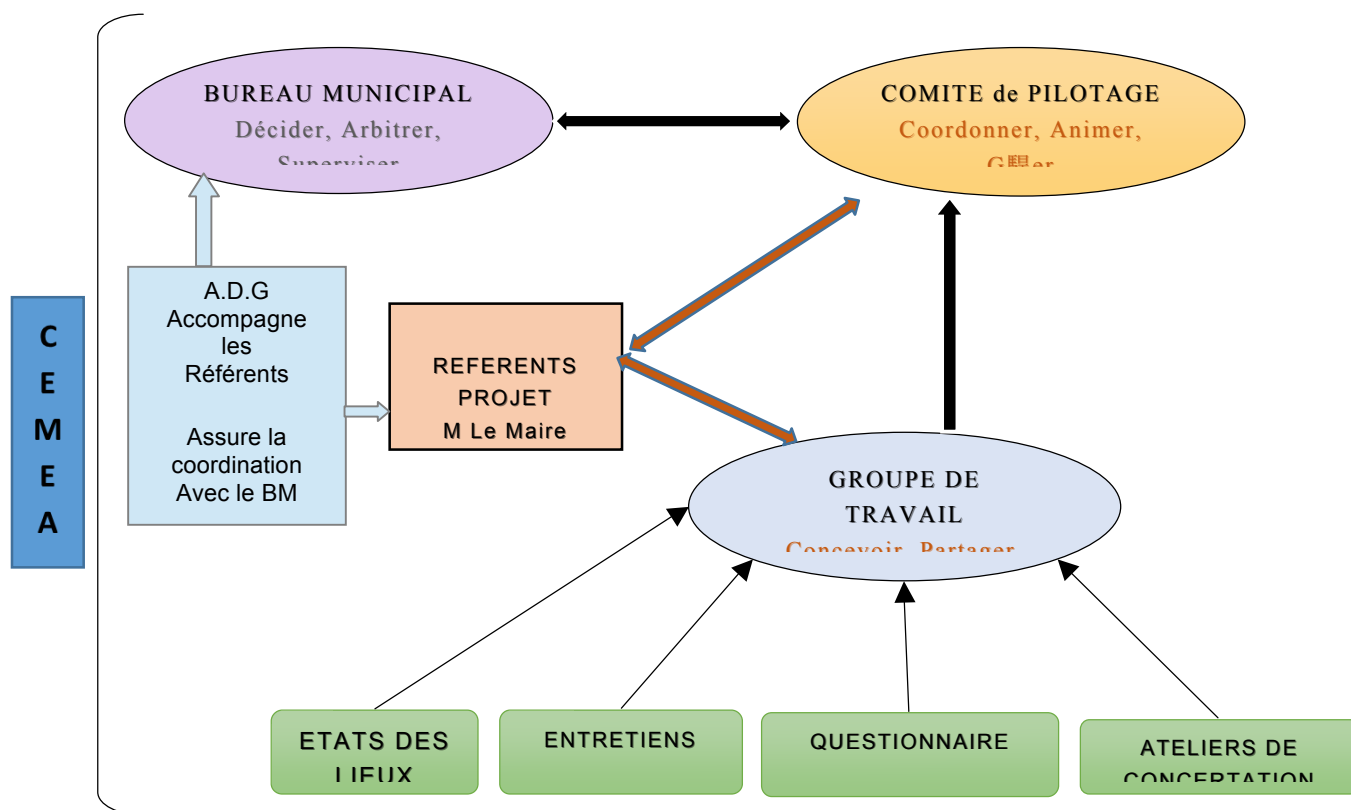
C
E
M
E
A

BUREAU MUNICIPAL
Décider, Arbitrer, Superviser

COMITE de PILOTAGE
Coordonner, Animer, G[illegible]er

A.D.G
Accompagne les Référents

Assure la coordination Avec le BM

REFERENTS PROJET
M Le Maire

GROUPE DE TRAVAIL
Concevoir, Partager

ETATS DES LIEUX

ENTRETIENS

QUESTIONNAIRE

ATELIERS DE CONCERTATION